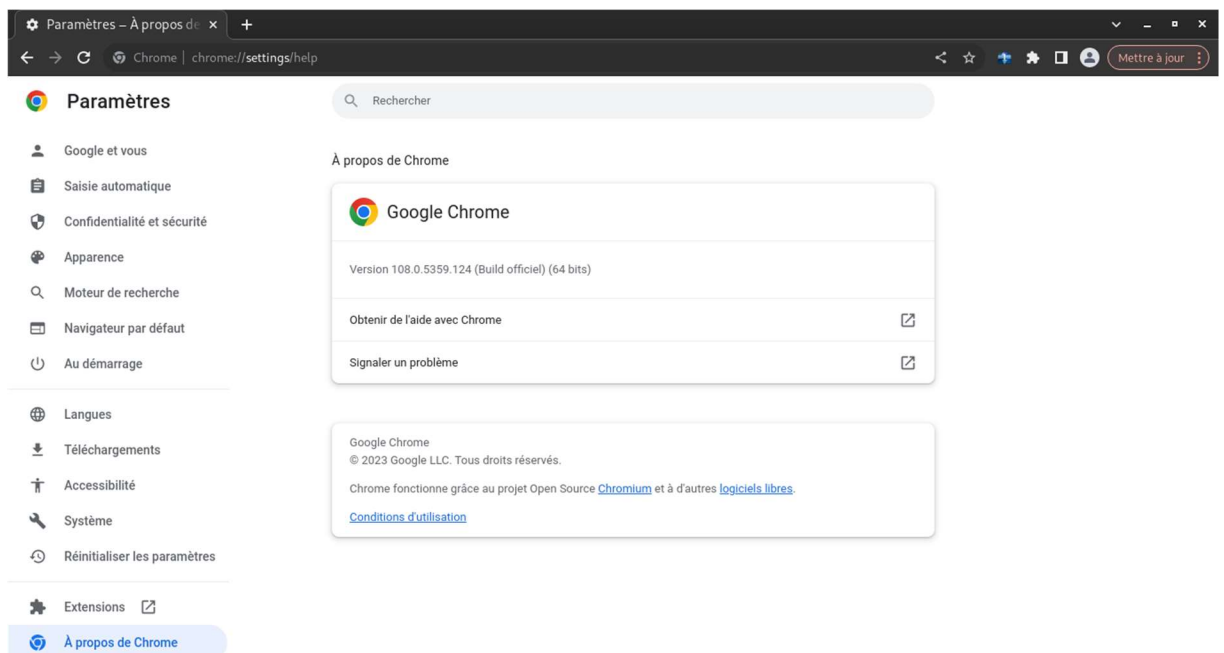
Paramètres – À propos de ×

Chrome | chrome://settings/help

Mettre à jour

Paramètres

Rechercher

Google et vous
Saisie automatique
Confidentialité et sécurité
Apparence
Moteur de recherche
Navigateur par défaut
Au démarrage

Langues
Téléchargements
Accessibilité
Système
Réinitialiser les paramètres

Extensions
À propos de Chrome

À propos de Chrome

Google Chrome

Version 108.0.5359.124 (Build officiel) (64 bits)

Obtenir de l'aide avec Chrome

Signaler un problème

Google Chrome
© 2023 Google LLC. Tous droits réservés.

Chrome fonctionne grâce au projet Open Source Chromium et à d'autres logiciels libres.

Conditions d'utilisation